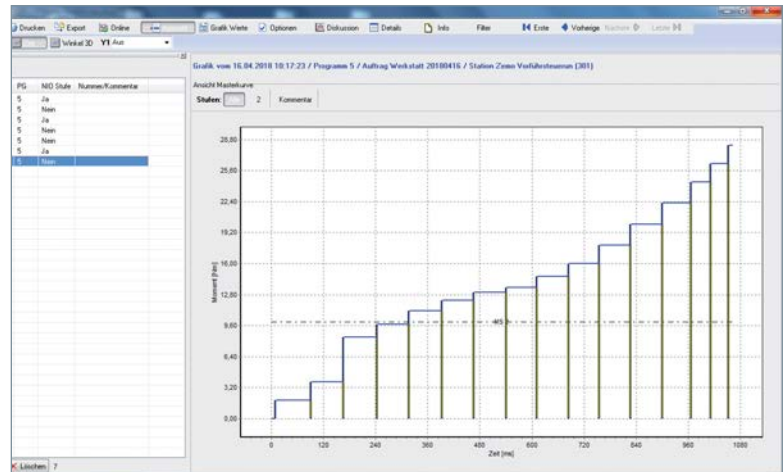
Drucken Export Online Grafik Werte Optionen Diskussion Details Info Filter Erste Vorherige Nächste Letzte

Winkel 3D Y1 Aus

| PG | NIO Stufe | Nummer/Kommentar |
|---|---|---|
| 5 | Ja | |
| 5 | Nein | |
| 5 | Ja | |
| 5 | Nein | |
| 5 | Nein | |
| 5 | Ja | |
| 5 | Nein | |

Löschen 7

Grafik vom 16.04.2018 10:17:23 / Programm 5 / Auftrag Werkstatt 20180416 / Station Zemo Vorführsteuerung (301)

Ansicht Masterkurve

Stufen: 2 Kommentar

28,80
25,60
22,40
19,20
16,00
12,80
9,60
6,40
3,20
0,00

Moment [Nm]

MS

0 120 240 360 480 600 720 840 960 1080

Zeit [ms]